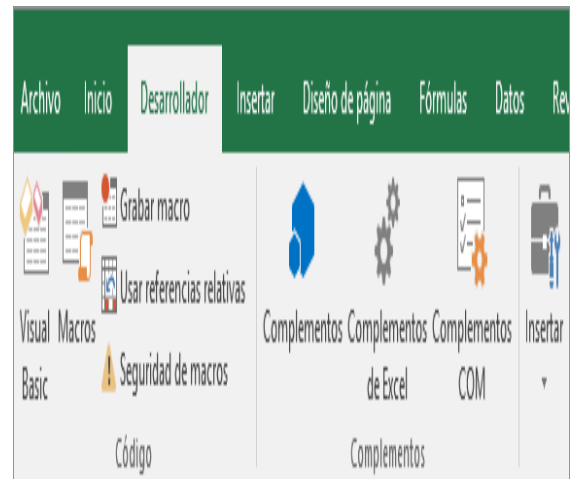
Archivo Inicio Desarrollador Insertar Diseño de página Fórmulas Datos Rev

Visual Basic Macros Grabar macro Usar referencias relativas Seguridad de macros

Código

Complementos Complementos de Excel Complementos COM

Complementos

Insertar ▾